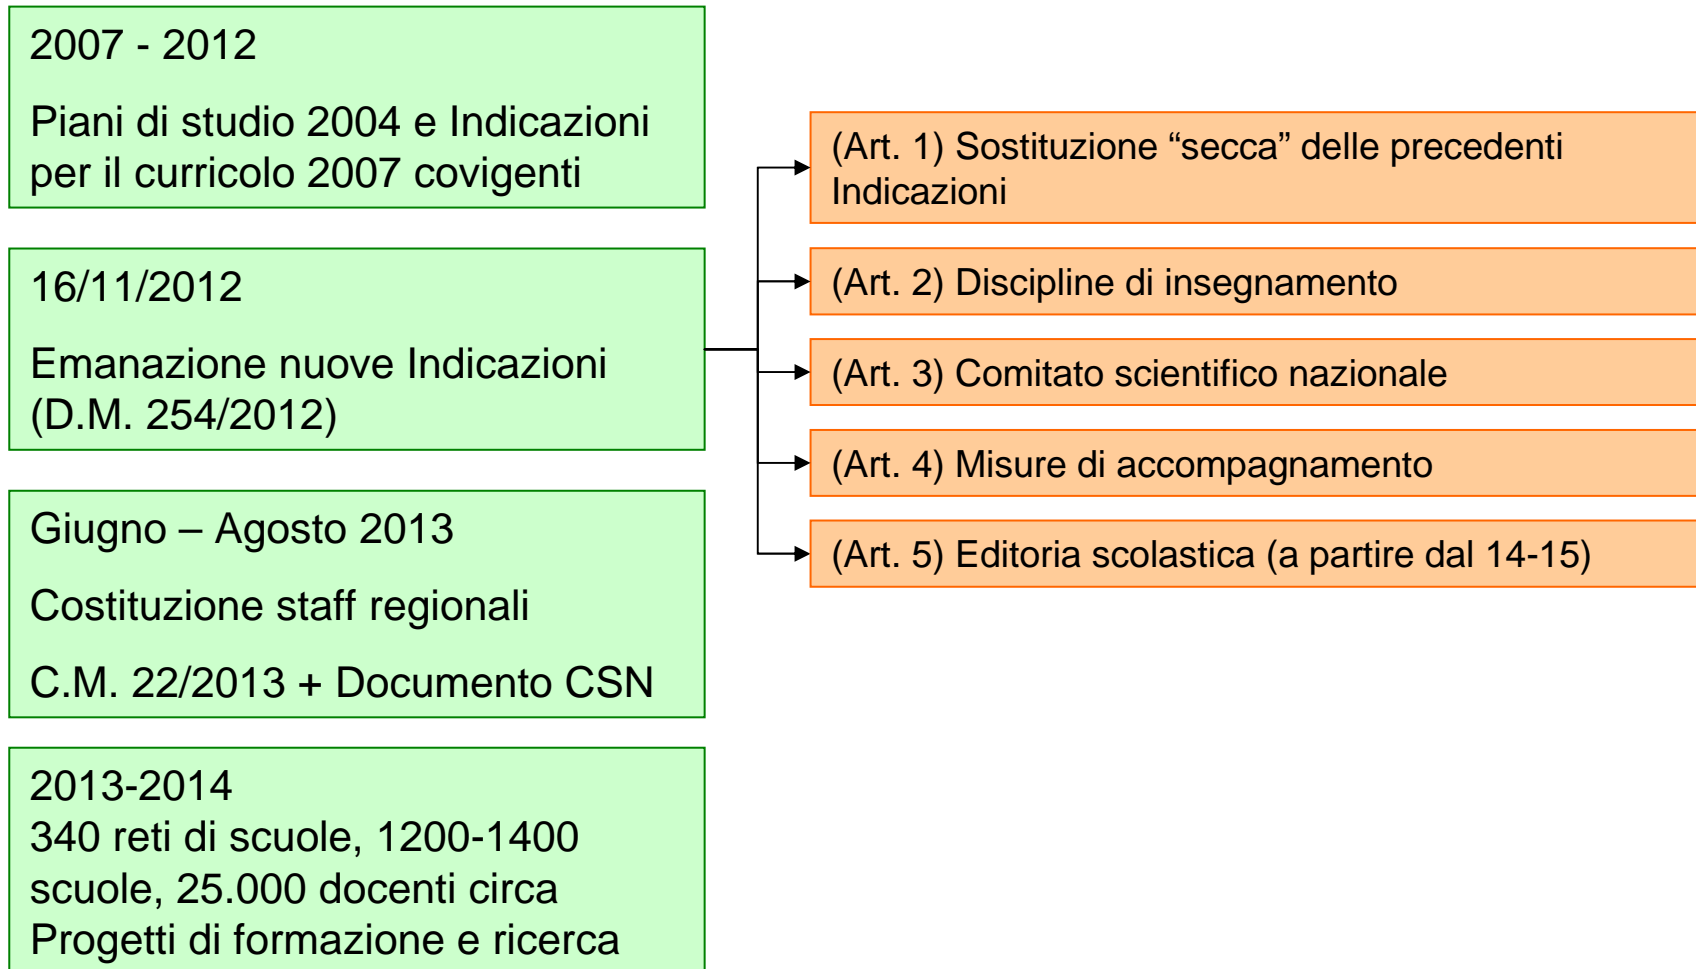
2007 - 2012

Piani di studio 2004 e Indicazioni per il curricolo 2007 covigenti

16/11/2012

Emanazione nuove Indicazioni (D.M. 254/2012)

Giugno – Agosto 2013

Costituzione staff regionali

C.M. 22/2013 + Documento CSN

2013-2014
340 reti di scuole, 1200-1400 scuole, 25.000 docenti circa
Progetti di formazione e ricerca

(Art. 1) Sostituzione “secca” delle precedenti Indicazioni

(Art. 2) Discipline di insegnamento

(Art. 3) Comitato scientifico nazionale

(Art. 4) Misure di accompagnamento

(Art. 5) Editoria scolastica (a partire dal 14-15)